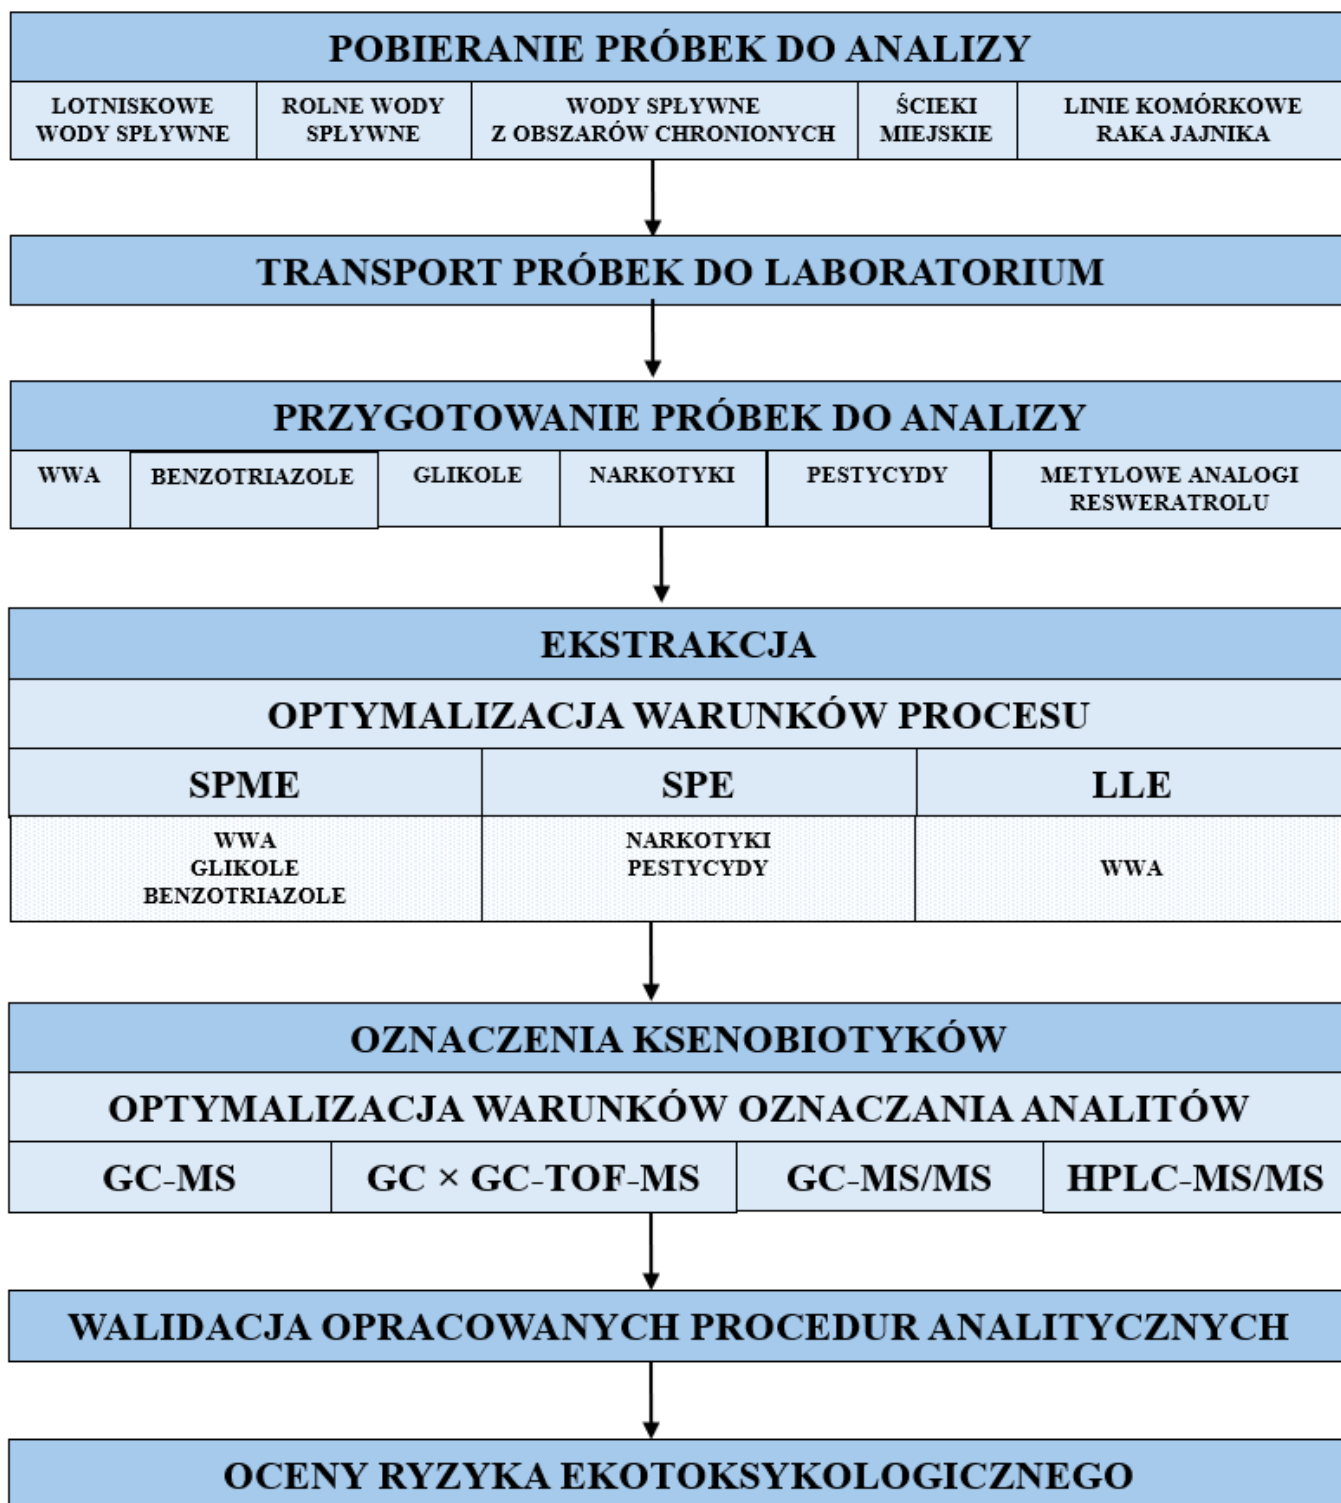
POBIERANIE PRÓBEK DO ANALIZY

| LOTNISKOWE WODY SPŁYWNE | ROLNE WODY SPŁYWNE | WODY SPŁYWNE Z OBSZARÓW CHRONIONYCH | ŚCIEKI MIEJSKIE | LINIE KOMÓRKOWE RAKA JAJNIKA |
|---|---|---|---|---|

TRANSPORT PRÓBEK DO LABORATORIUM

PRZYGOTOWANIE PRÓBEK DO ANALIZY

| WWA | BENZOTRIAZOLE | GLIKOLE | NARKOTYKI | PESTYCYDY | METYLOWE ANALOGI RESWERATROLU |
|---|---|---|---|---|---|

EKSTRAKCJA

OPTYMALIZACJA WARUNKÓW PROCESU

| SPME | SPE | LLE |
|---|---|---|
| WWA GLIKOLE BENZOTRIAZOLE | NARKOTYKI PESTYCYDY | WWA |

OZNACZENIA KSENOBIOTYKÓW

OPTYMALIZACJA WARUNKÓW OZNACZANIA ANALITÓW

| GC-MS | GC × GC-TOF-MS | GC-MS/MS | HPLC-MS/MS |
|---|---|---|---|

WALIDACJA OPRACOWANYCH PROCEDUR ANALITYCZNYCH

OCENY RYZYKA EKOTOKSYKOLOGICZNEGO